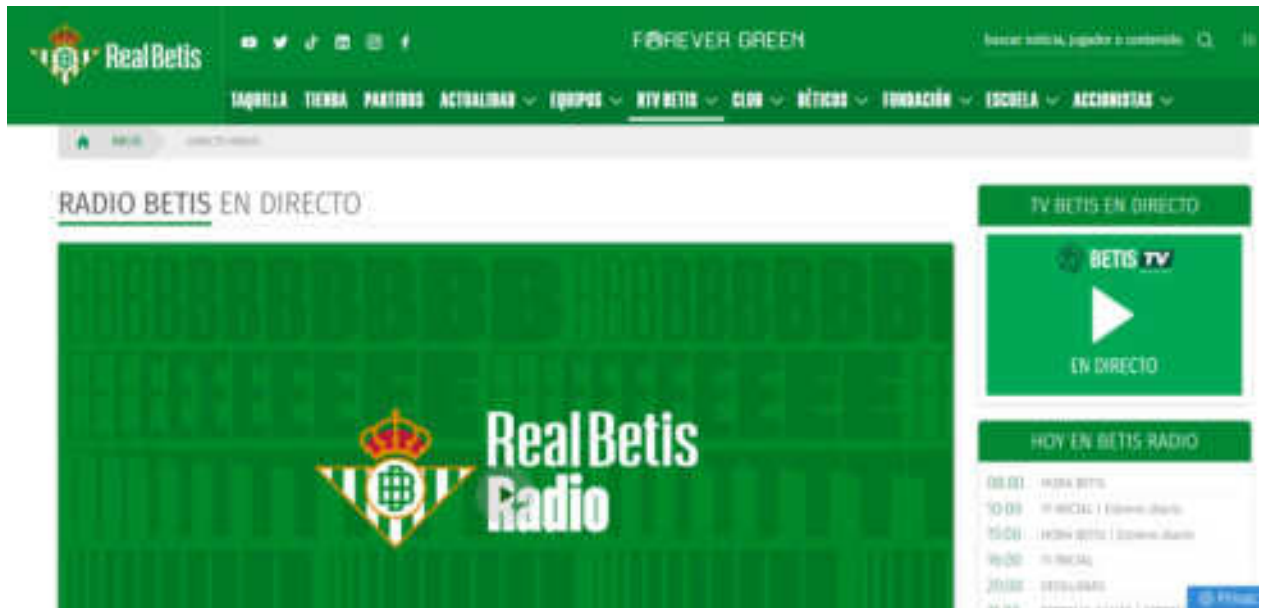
Real Betis

FOREVER GREEN

Buscar noticia, jugador o contenido

TAQUILLA TIENDA PARTIDOS ACTUALIDAD EQUIPOS RTV BETIS CLUB BÉTICOS FUNDACIÓN ESCUELA ACCIONISTAS

INICIO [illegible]

RADIO BETIS EN DIRECTO

Real Betis Radio

TV BETIS EN DIRECTO

BETIS TV

EN DIRECTO

HOY EN BETIS RADIO

08:00 HORA BETIS
10:00 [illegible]
15:00 HORA BETIS | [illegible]
19:00 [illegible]
20:00 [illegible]